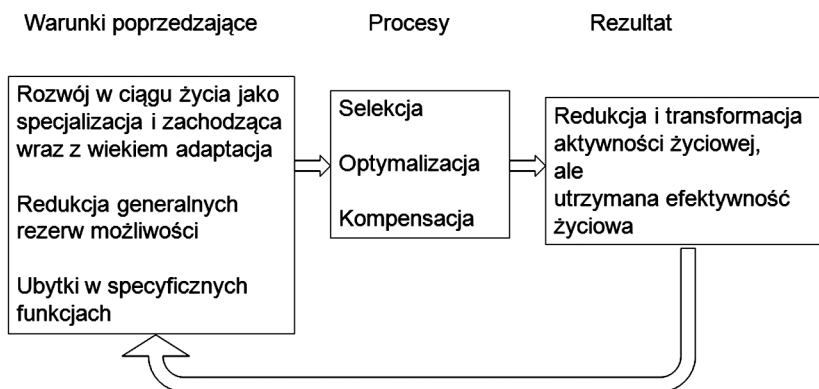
Warunki poprzedzające

Procesy

Rezultat

Rozwój w ciągu życia jako specjalizacja i zachodząca wraz z wiekiem adaptacja

Redukcja generalnych rezerw możliwości

Ubytki w specyficznych funkcjach

Selekcja

Optymalizacja

Kompensacja

Redukcja i transformacja aktywności życiowej, ale utrzymana efektywność życiowa